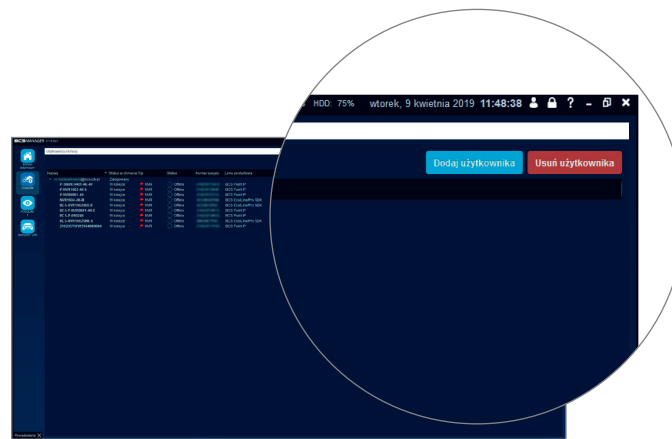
HDD: 75% wtorek, 9 kwietnia 2019 11:48:38

Dodaj użytkownika
Usuń użytkownika

BCS MANAGER

Nazwa
Status w chmurze
Typ
Status
Format kopii
Linia produktowa

Zalogowano

W trakcie
NVR
Offline
BCS Point IP
BCS Point IP
BCS Point IP
BCS View NVR
BCS CodeLine/Pro SDK
BCS View NVR
BCS Point IP
BCS CodeLine/Pro SDK
BCS Point IP
BCS Point IP

Powiadomienia